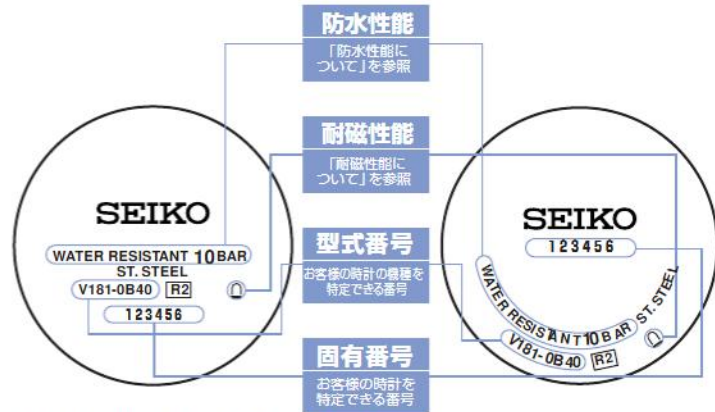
防水性能

「防水性能について」を参照

耐磁性能

「耐磁性能について」を参照

型式番号

お客様の時計の機種を特定できる番号

固有番号

お客様の時計を特定できる番号

SEIKO
WATER RESISTANT 10BAR
ST. STEEL
V181-0B40 R2
123456

SEIKO
123456
WATER RESISTANT 10 BAR ST. STEEL
V181-0B40 R2